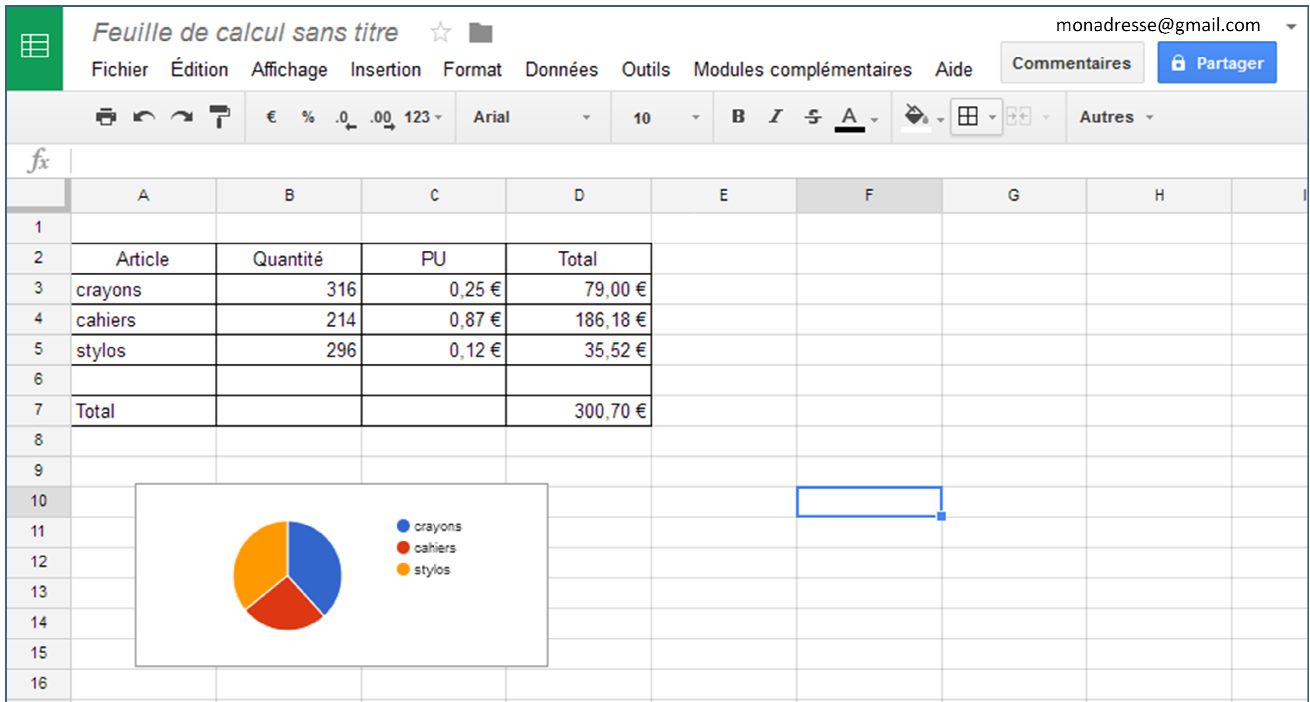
Feuille de calcul sans titre

monadresse@gmail.com

Fichier Édition Affichage Insertion Format Données Outils Modules complémentaires Aide

Commentaires

Partager

€ % .0 .00 123 Arial 10 B I S A Autres

$fx$

| | A | B | C | D | E | F | G | H | I |
|---|---|---|---|---|---|---|---|---|---|
| 1 | | | | | | | | | |
| 2 | Article | Quantité | PU | Total | | | | | |
| 3 | crayons | 316 | 0,25 € | 79,00 € | | | | | |
| 4 | cahiers | 214 | 0,87 € | 186,18 € | | | | | |
| 5 | stylos | 296 | 0,12 € | 35,52 € | | | | | |
| 6 | | | | | | | | | |
| 7 | Total | | | 300,70 € | | | | | |
| 8 | | | | | | | | | |
| 9 | | | | | | | | | |
| 10 | | | | | | | | | |
| 11 | | | | | | | | | |
| 12 | | | | | | | | | |
| 13 | | | | | | | | | |
| 14 | | | | | | | | | |
| 15 | | | | | | | | | |
| 16 | | | | | | | | | |

crayons
cahiers
stylos